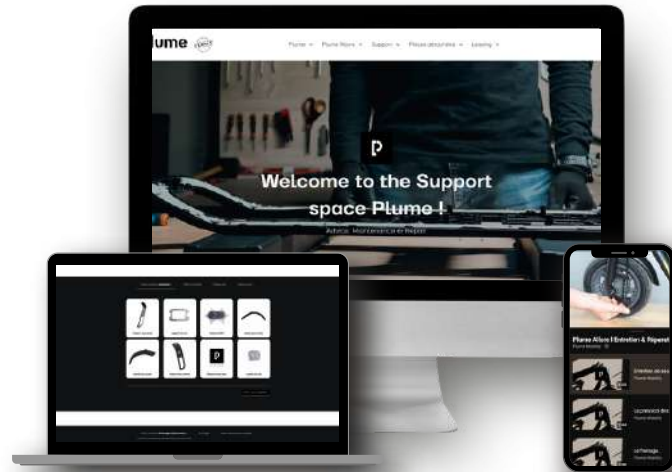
lume

Plume ∨ Plume Allure ∨ Support ∨ Pièces détachées ∨ Leasing ∨

P

Welcome to the Support space Plume !

Advice, Maintenance et Repair

Plume Allure | Entretien & Réparat

Plume Mobility

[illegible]

Le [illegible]

Le Freinage...